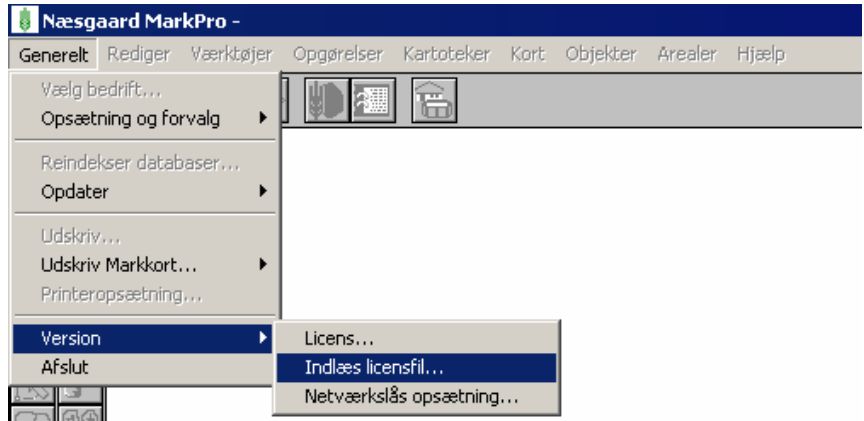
Næsgaard MarkPro -

Generelt Rediger Værktøjer Opgørelser Kartoteker Kort Objekter Arealer Hjælp

Vælg bedrift...
Opsætning og forvalg
Reindekser databaser...
Opdater
Udskriv...
Udskriv Markkort...
Printeropsætning...
Version
Afslut

Licens...
Indlæs licensfil...
Netværkslås opsætning...